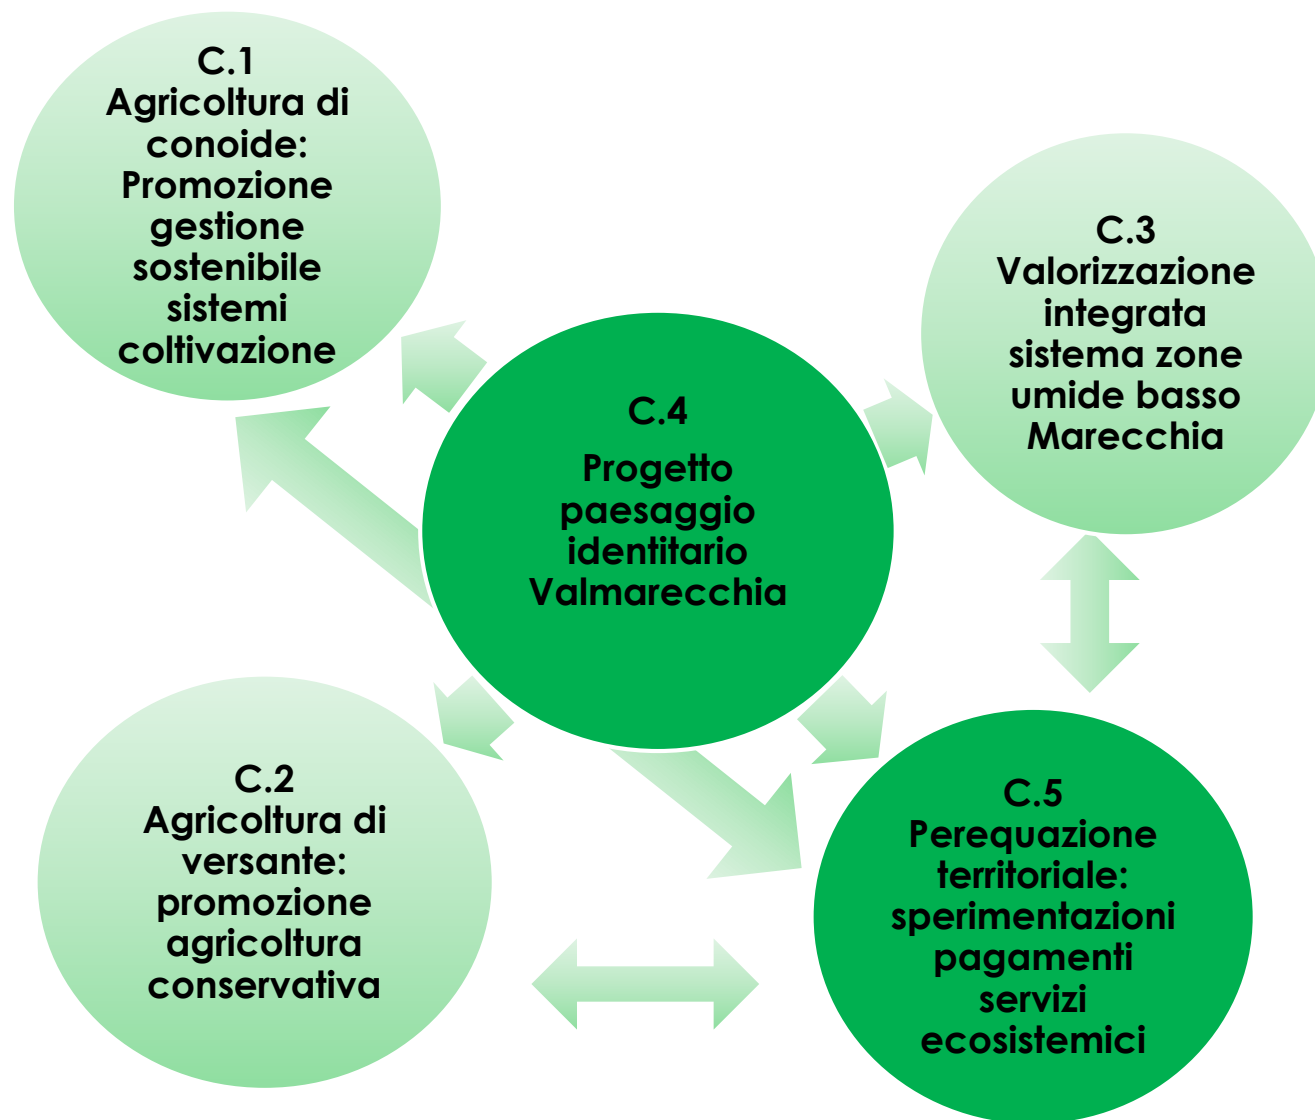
C.1
Agricoltura di conoide: Promozione gestione sostenibile sistemi coltivazione

C.3
Valorizzazione integrata sistema zone umide basso Marecchia

C.4

Progetto paesaggio identitario Valmarecchia

C.2
Agricoltura di versante: promozione agricoltura conservativa

C.5
Perequazione territoriale: sperimentazioni pagamenti servizi ecosistemici